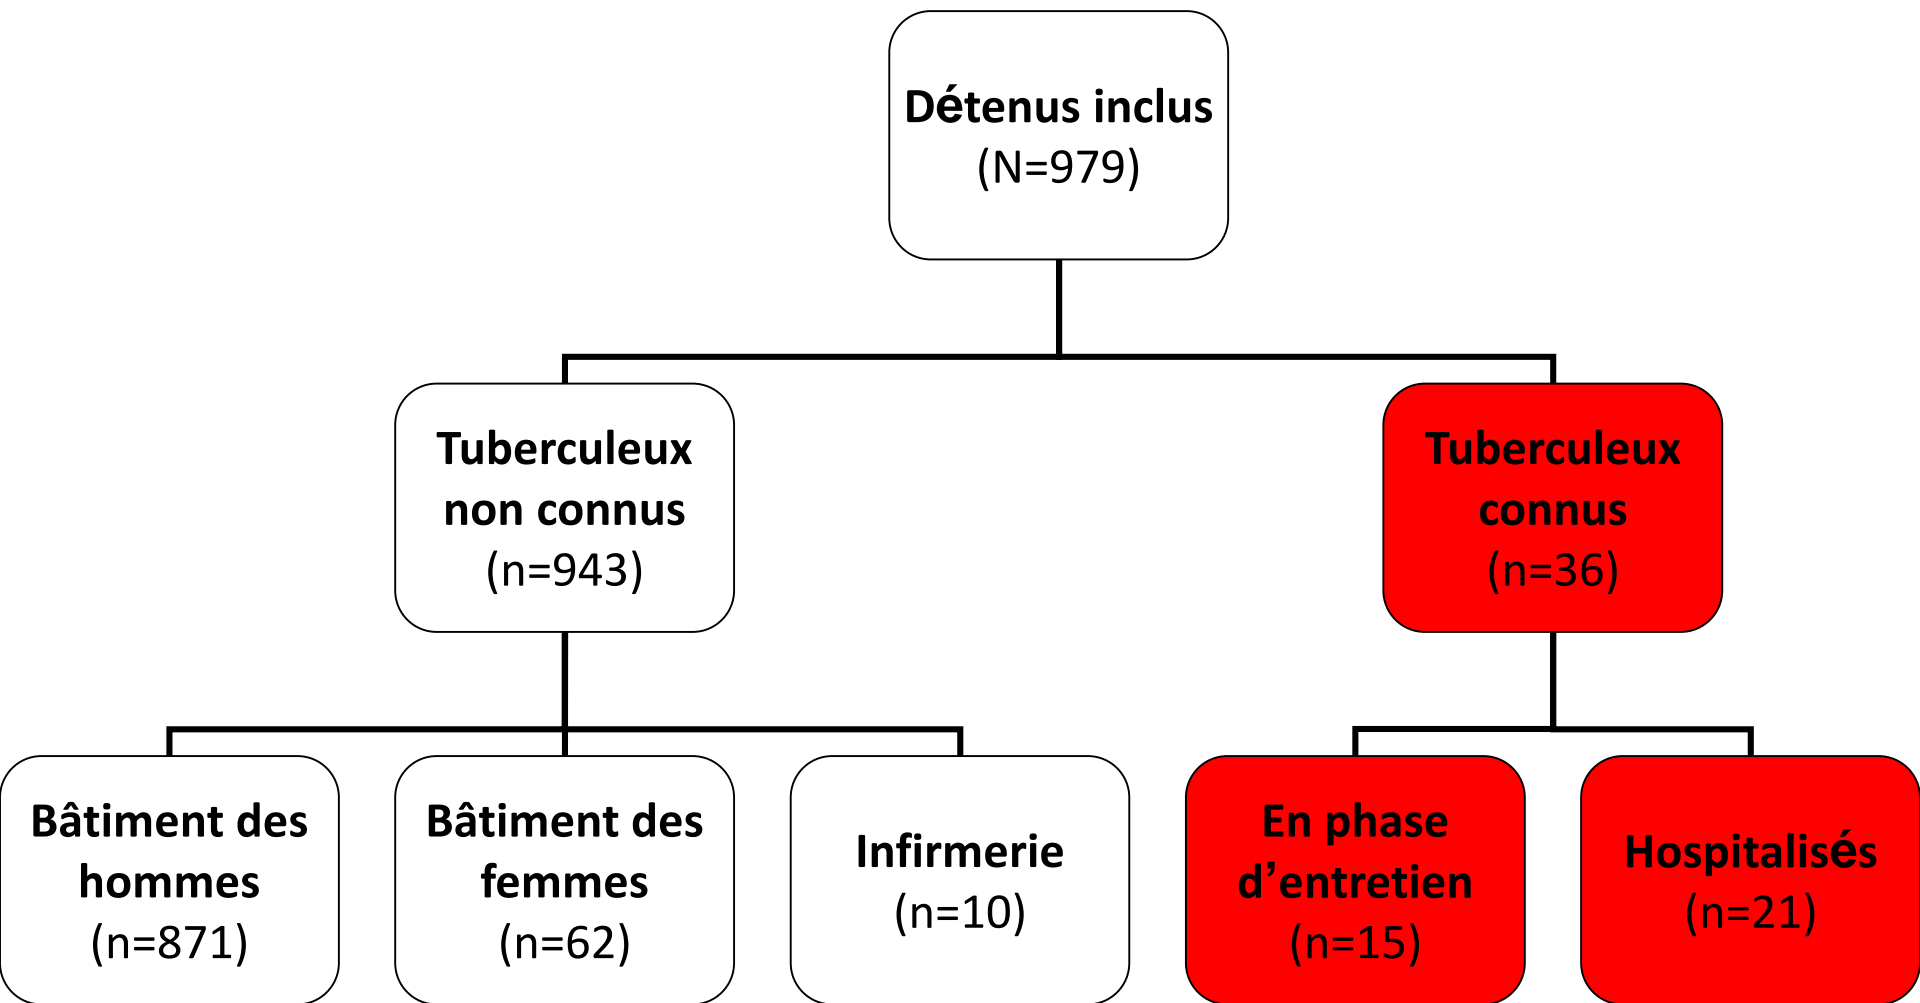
Détenus inclus
(N=979)

Tuberculeux non connus
(n=943)

Tuberculeux connus
(n=36)

Bâtiment des hommes
(n=871)

Bâtiment des femmes
(n=62)

Infirmerie
(n=10)

En phase d’entretien
(n=15)

Hospitalisés
(n=21)